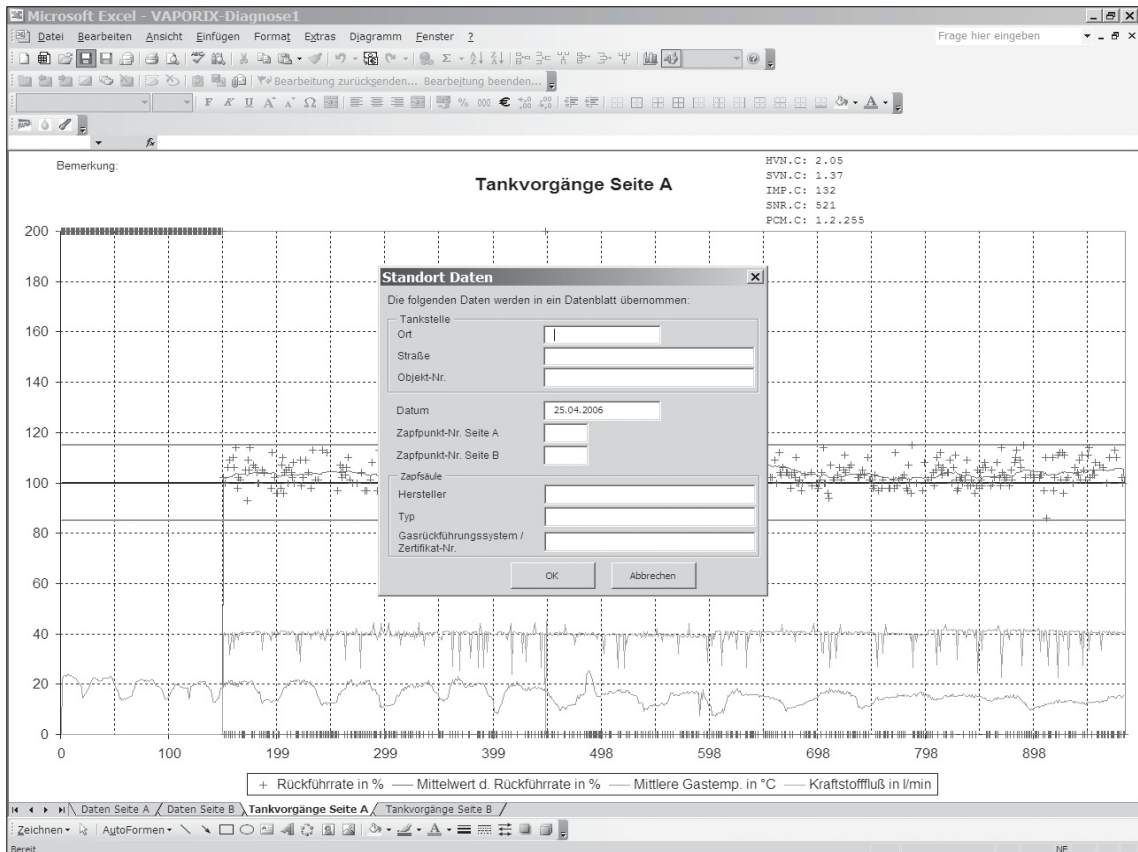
Microsoft Excel - VAPORIX-Diagnose1

Datei Bearbeiten Ansicht Einfügen Format Extras Diagramm Fenster ?

Frage hier eingeben

Bearbeitung zurücksenden... Bearbeitung beenden...

F K U

Bemerkung:

HVN.C: 2.05
SVN.C: 1.37
IMP.C: 132
SNR.C: 521
PCM.C: 1.2.255

Tankvorgänge Seite A

200
180
160
140
120
100
80
60
40
20
0

0 100 199 299 399 498 598 698 798 898

Standort Daten

Die folgenden Daten werden in ein Datenblatt übernommen:

Tankstelle
Ort
Straße
Objekt-Nr.

Datum 25.04.2006
Zapfpunkt-Nr. Seite A
Zapfpunkt-Nr. Seite B

Zapfsäule
Hersteller
Typ
Gasrückführungssystem / Zertifikat-Nr.

OK
Abbrechen

+ Rückführrate in % — Mittelwert d. Rückführrate in % — Mittlere Gastemp. in °C — Kraftstofffluß in l/min

Daten Seite A / Daten Seite B / Tankvorgänge Seite A / Tankvorgänge Seite B /

Zeichnen • AutoFormen •

Bereit

NF